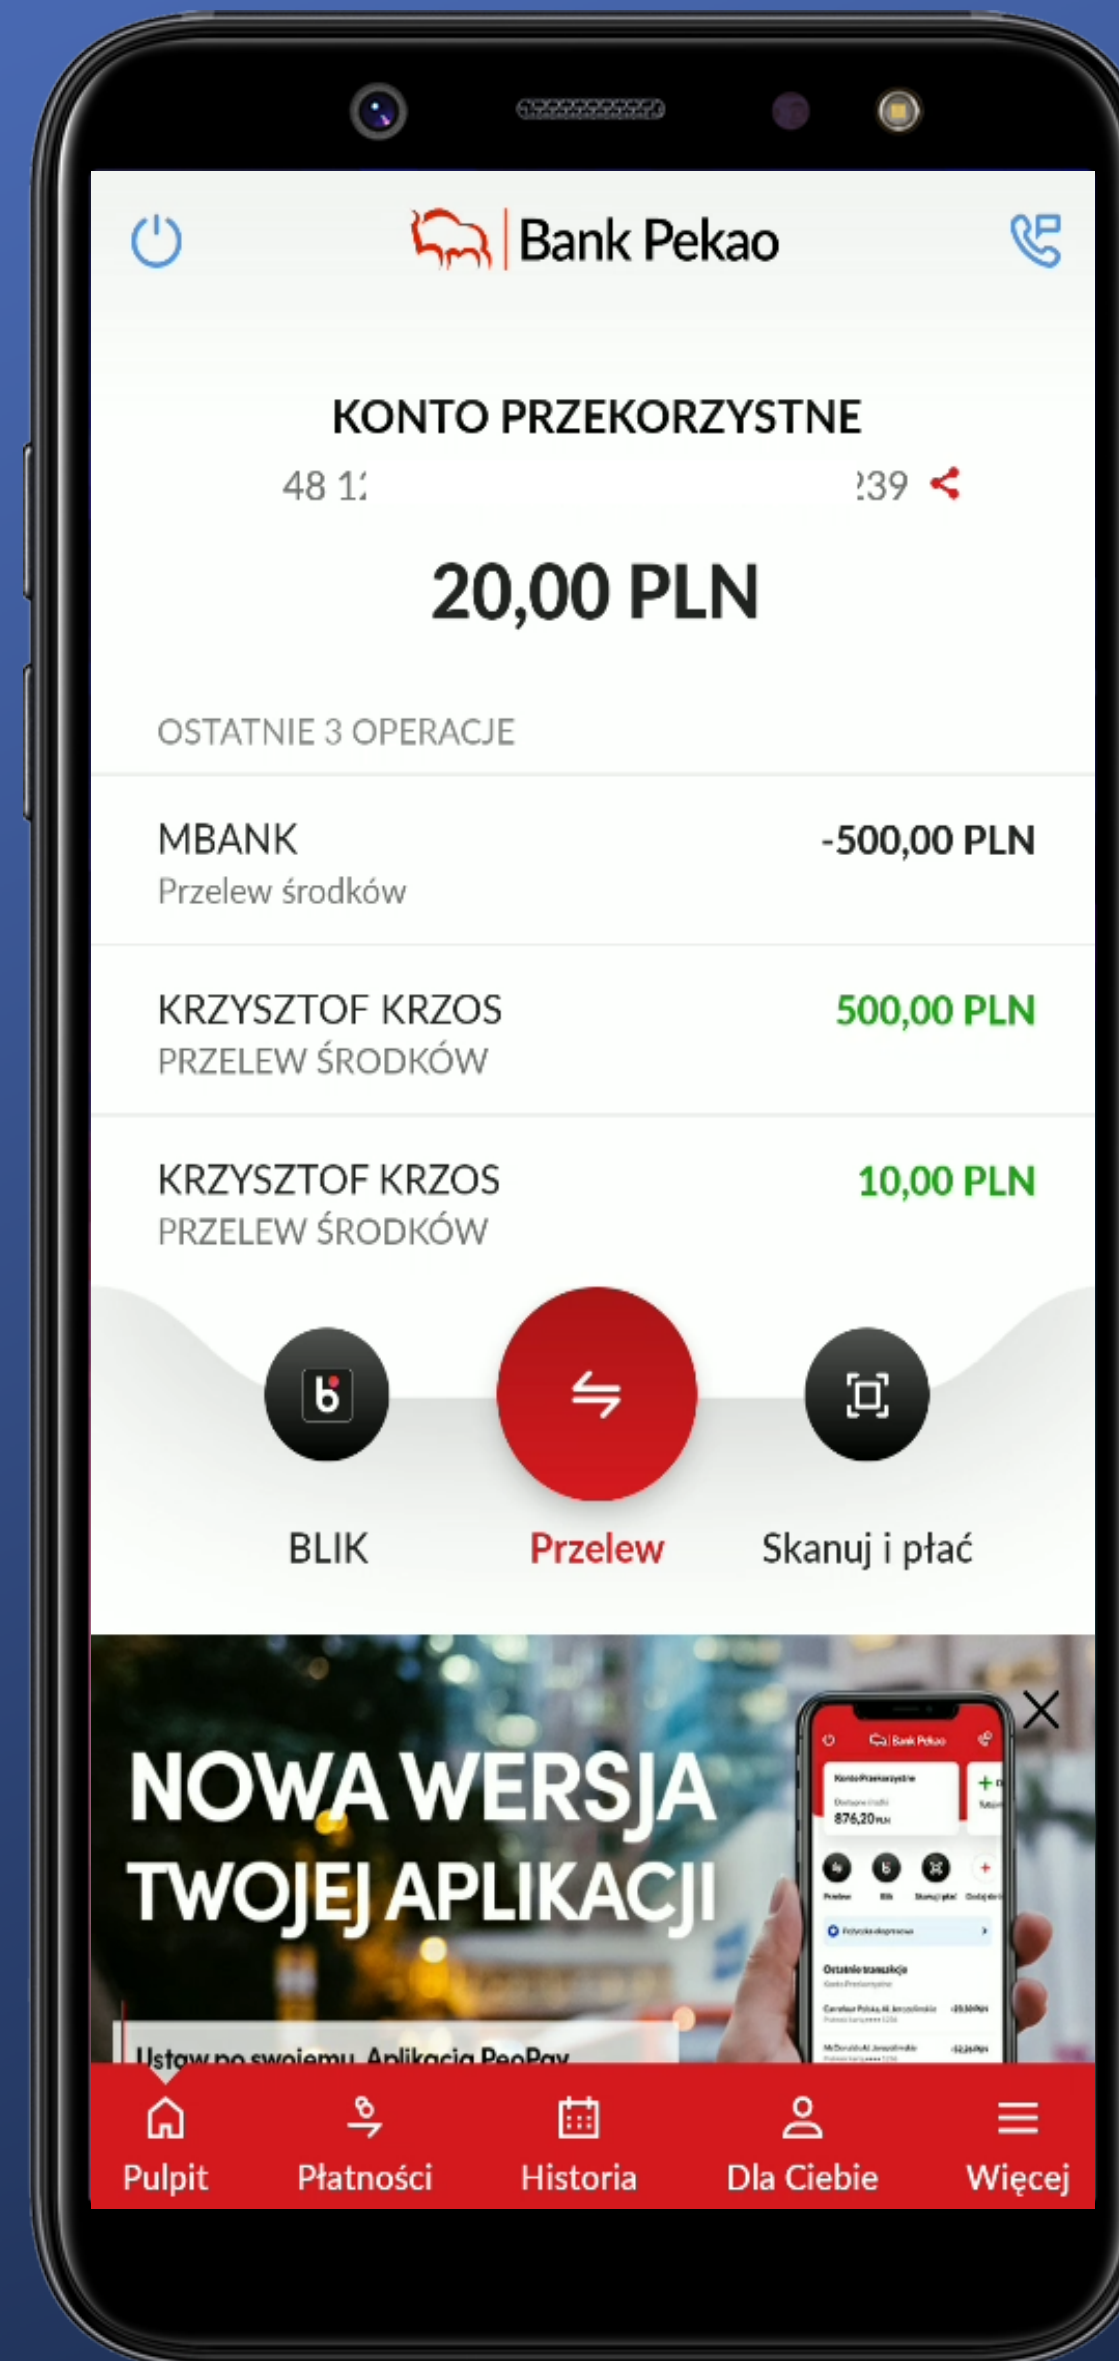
Bank Pekao

KONTO PRZEKORZYSTNE

48 1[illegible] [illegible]39

20,00 PLN

OSTATNIE 3 OPERACJE

MBANK
Przelew środków
-500,00 PLN

KRZYSZTOF KRZOS
PRZELEW ŚRODKÓW
500,00 PLN

KRZYSZTOF KRZOS
PRZELEW ŚRODKÓW
10,00 PLN

BLIK
Przelew
Skanuj i płać

NOWA WERSJA TWOJEJ APLIKACJI

Bank Pekao
Konto Przekorzystne
876,20 PLN
Przelew BLIK Skanuj i płać
Ostatnie transakcje

Ustaw po swojemu. Aplikacja PeoPay

Pulpit
Płatności
Historia
Dla Ciebie
Więcej